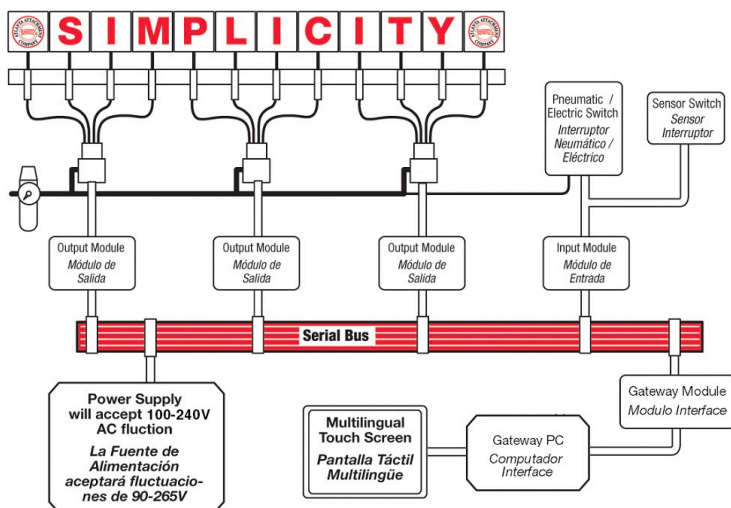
SIMPLICITY

Pneumatic / Electric Switch
Interruptor Neumático / Eléctrico

Sensor Switch
Sensor Interruptor

Output Module
Módulo de Salida

Output Module
Módulo de Salida

Output Module
Módulo de Salida

Input Module
Módulo de Entrada

Serial Bus

Power Supply will accept 100-240V AC fluction
La Fuente de Alimentación aceptará fluctuaciones de 90-265V

Multilingual Touch Screen
Pantalla Táctil Multilingüe

Gateway PC
Computador Interface

Gateway Module
Modulo Interface